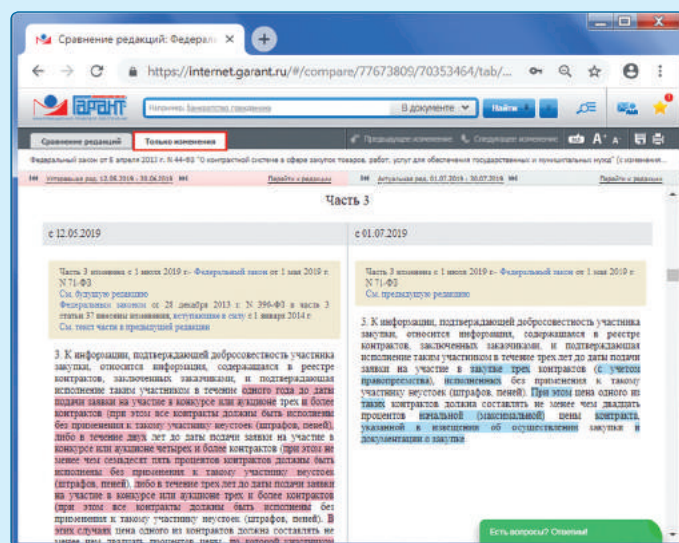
Сравнение редакций: Федерал ×

https://internet.garant.ru/#/compare/77673809/70353464/tab/...

ГАРАНТ

Например, Банкротство гражданина

В документе

Найти

Сравнение редакций

Только изменения

Предыдущее изменение

Следующее изменение

Федеральный закон от 5 апреля 2013 г. N 44-ФЗ "О контрактной системе в сфере закупок товаров, работ, услуг для обеспечения государственных и муниципальных нужд" (с изменени...

Утратившая ред. 12.05.2019 - 30.06.2019

Перейти к редакции

Актуальная ред. 01.07.2019 - 30.07.2019

Перейти к редакции

Часть 3

с 12.05.2019

с 01.07.2019

Часть 3 изменена с 1 июля 2019 г. - Федеральный закон от 1 мая 2019 г. N 71-ФЗ
См. будущую редакцию
Федеральным законом от 28 декабря 2013 г. N 396-ФЗ в часть 3 статьи 37 внесены изменения, вступающие в силу с 1 января 2014 г.
См. текст части в предыдущей редакции

Часть 3 изменена с 1 июля 2019 г. - Федеральный закон от 1 мая 2019 г. N 71-ФЗ
См. предыдущую редакцию

3. К информации, подтверждающей добросовестность участника закупки, относится информация, содержащаяся в реестре контрактов, заключенных заказчиками, и подтверждающая исполнение таким участником в течение одного года до даты подачи заявки на участие в конкурсе или аукционе трех и более контрактов (при этом все контракты должны быть исполнены без применения к такому участнику неустоек (штрафов, пеней), либо в течение двух лет до даты подачи заявки на участие в конкурсе или аукционе четырех и более контрактов (при этом не менее чем семьдесят пять процентов контрактов должны быть исполнены без применения к такому участнику неустоек (штрафов, пеней), либо в течение трех лет до даты подачи заявки на участие в конкурсе или аукционе трех и более контрактов (при этом все контракты должны быть исполнены без применения к такому участнику неустоек (штрафов, пеней). В этих случаях цена одного из контрактов должна составлять не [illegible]

3. К информации, подтверждающей добросовестность участника закупки, относится информация, содержащаяся в реестре контрактов, заключенных заказчиками, и подтверждающая исполнение таким участником в течение трех лет до даты подачи заявки на участие в закупке трех контрактов (с учетом правопреемства), исполненных без применения к такому участнику неустоек (штрафов, пеней). При этом цена одного из таких контрактов должна составлять не менее чем двадцать процентов начальной (максимальной) цены контракта, указанной в извещении об осуществлении закупки и документации о закупке.

Есть вопросы? Ответим!